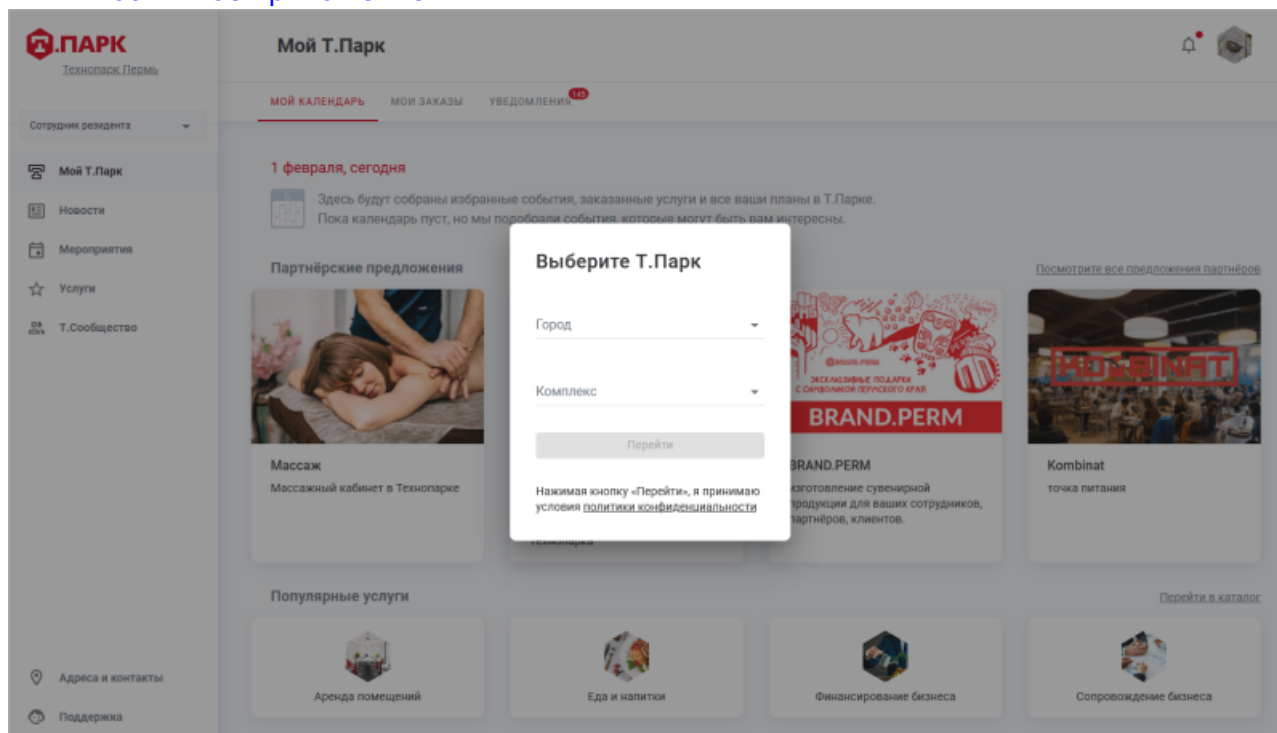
Т.ПАРК
Технопарк Пермь

Сотрудник резидента

Мой Т.Парк
Новости
Мероприятия
Услуги
Т.Сообщество

Адреса и контакты
Поддержка

Мой Т.Парк

МОЙ КАЛЕНДАРЬ
МОИ ЗАКАЗЫ
УВЕДОМЛЕНИЯ 145

1 февраля, сегодня

Здесь будут собраны избранные события, заказанные услуги и все ваши планы в Т.Парке. Пока календарь пуст, но мы подобрали события, которые могут быть вам интересны.

Партнёрские предложения

Посмотрите все предложения партнёров

Массаж
Массажный кабинет в Технопарке

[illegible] Технопарка

BRAND.PERM
ЭКСКЛЮЗИВНЫЕ ПОДАРКИ С СИМВОЛИКОЙ ПЕРМСКОГО КРАЯ
BRAND.PERM
изготовление сувенирной продукции для ваших сотрудников, партнёров, клиентов.

KOMBINAT
Kombinat
точка питания

Популярные услуги

Перейти в каталог

Аренда помещений
Еда и напитки
Финансирование бизнеса
Сопровождение бизнеса

Выберите Т.Парк

Город

Комплекс

Перейти

Нажимая кнопку «Перейти», я принимаю условия политики конфиденциальности